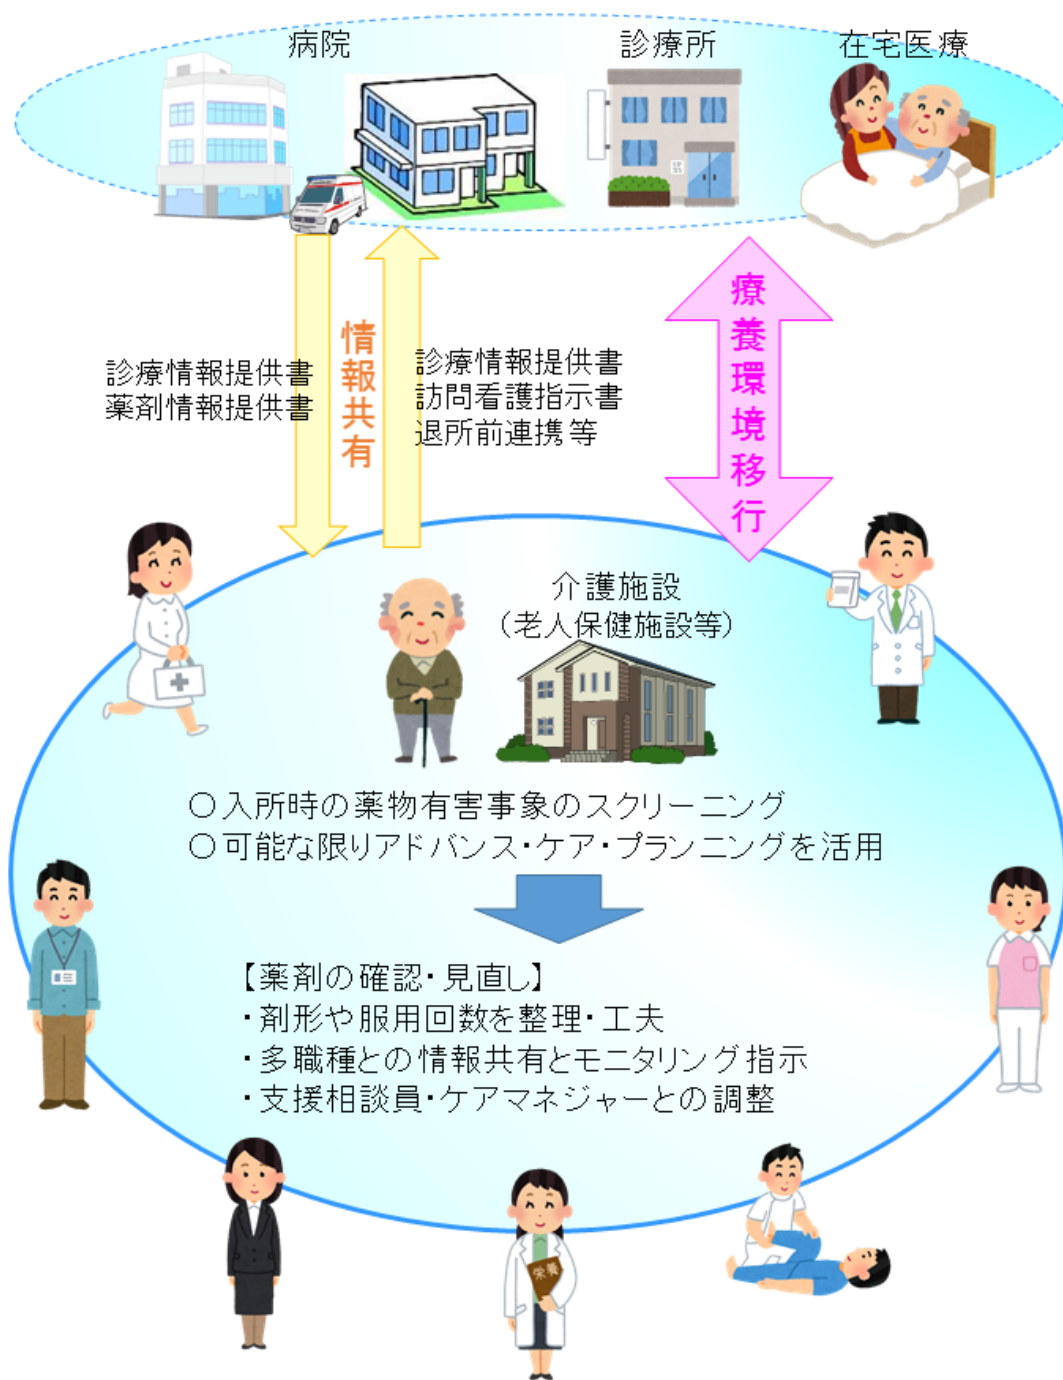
病院

診療所

在宅医療

診療情報提供書
薬剤情報提供書

情報共有

診療情報提供書
訪問看護指示書
退所前連携等

療養環境移行

介護施設
（老人保健施設等）

○入所時の薬物有害事象のスクリーニング
○可能な限りアドバンス・ケア・プランニングを活用

【薬剤の確認・見直し】
・剤形や服用回数を整理・工夫
・多職種との情報共有とモニタリング指示
・支援相談員・ケアマネジャーとの調整

栄養